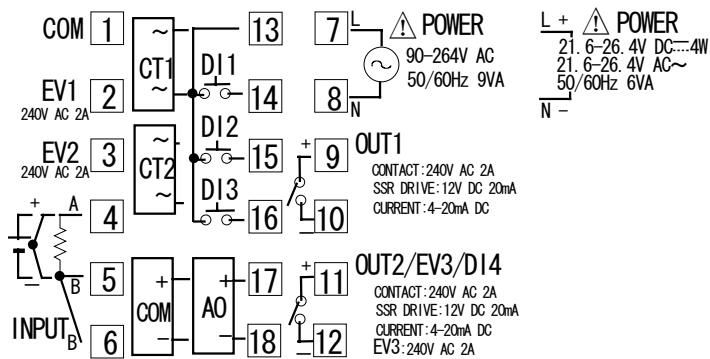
COM 1
EV1 2
240V AC 2A
EV2 3
240V AC 2A
4
5
6
+ A
B
INPUT B
CT1
CT2
~
~
~
~
COM
+
−
AO
+
−
13
DI1
14
DI2
15
DI3
16
17
18
7 L
8 N
⚠ POWER
90−264V AC
50/60Hz 9VA
L + ⚠ POWER
21.6−26.4V DC⎓4W
21.6−26.4V AC∼
50/60Hz 6VA
N −
OUT1
+ 9
10
CONTACT:240V AC 2A
SSR DRIVE:12V DC 20mA
CURRENT:4−20mA DC
OUT2/EV3/DI4
+ 11
12
CONTACT:240V AC 2A
SSR DRIVE:12V DC 20mA
CURRENT:4−20mA DC
EV3:240V AC 2A